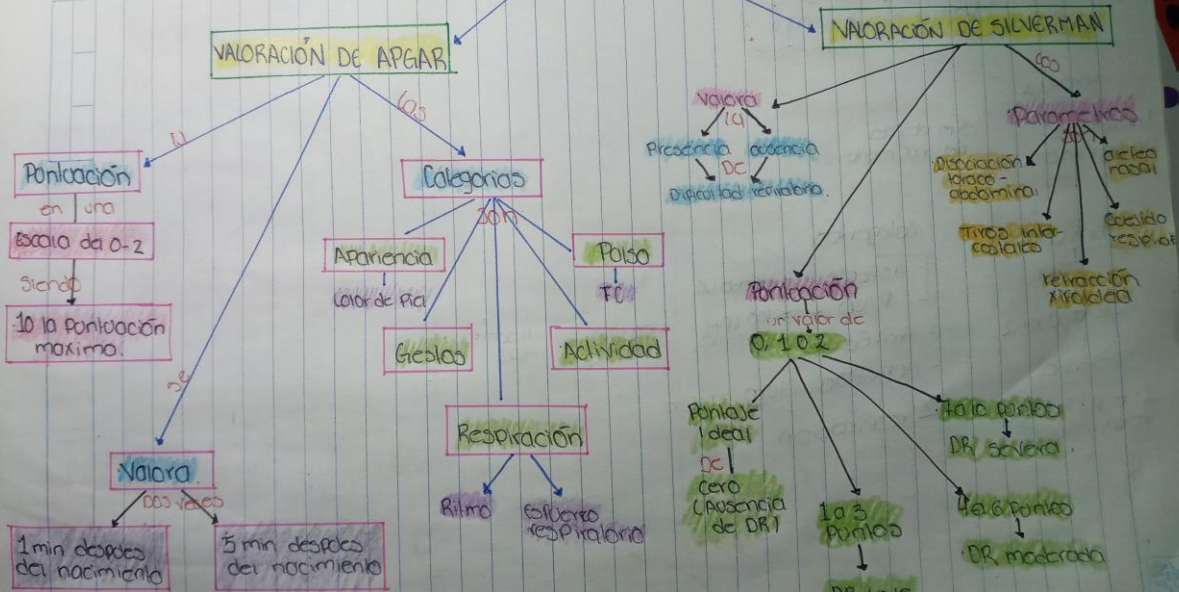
VALORACIÓN DE APGAR

VALORACIÓN DE SILVERMAN

Puntuación
en una
Escala de 0-2
siendo
10 la puntuación maximo.

Categorias
son
Apariencia
color de piel
Gestos
Respiración
Ritmo
esfuerzo respiratorio
Pulso
FC
Actividad

de
Valora
dos veces
1 min después del nacimiento
5 min después del nacimiento

Valora
la
Presencia
ausencia
de
Dificultad respiratoria.

los
Parametros
Disociación toraco-abdominal
aleteo nasal
Tiros inter-costales
Quejido respiratorio
retracción xifoidea

Puntuación
un valor de
0, 1 o 2
Puntaje Ideal
de
Cero (Ausencia de DR)
1 a 3 puntos
4 a 6 puntos
DR moderada
7 a 10 puntos
DR severa